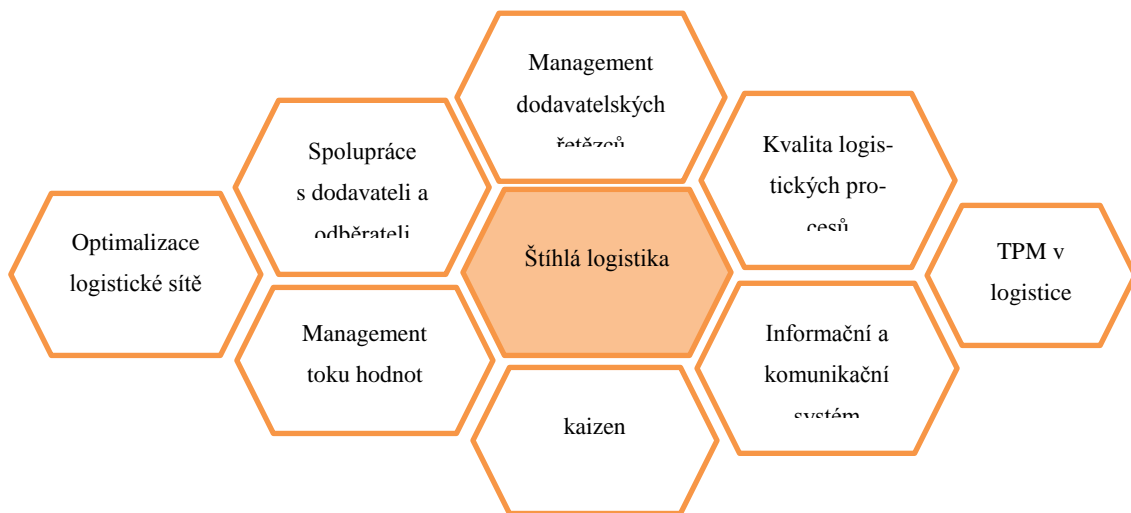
Management dodavatelských řetězců

Spolupráce s dodavateli a odběrateli

Kvalita logistických procesů

Optimalizace logistické sítě

Štíhlá logistika

TPM v logistice

Management toku hodnot

Informační a komunikační systém

kaizen